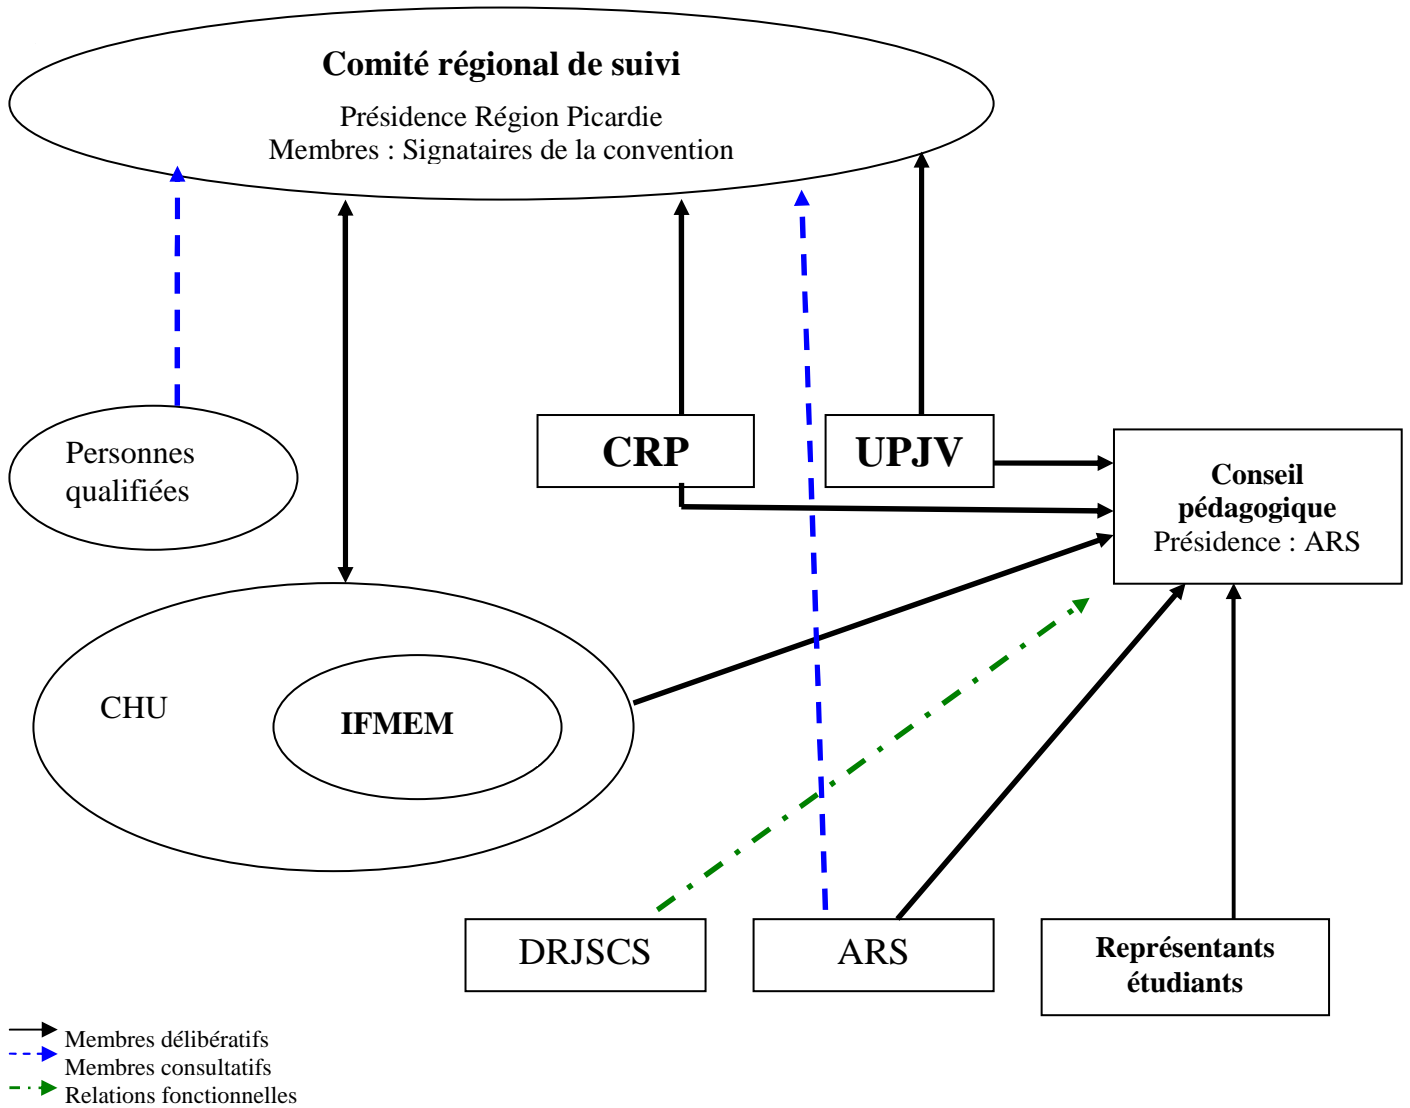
Comité régional de suivi
Présidence Région Picardie
Membres : Signataires de la convention

Personnes qualifiées

CRP

UPJV

Conseil pédagogique
Présidence : ARS

CHU

IFMEM

DRJSCS

ARS

Représentants étudiants

Membres délibératifs
Membres consultatifs
Relations fonctionnelles